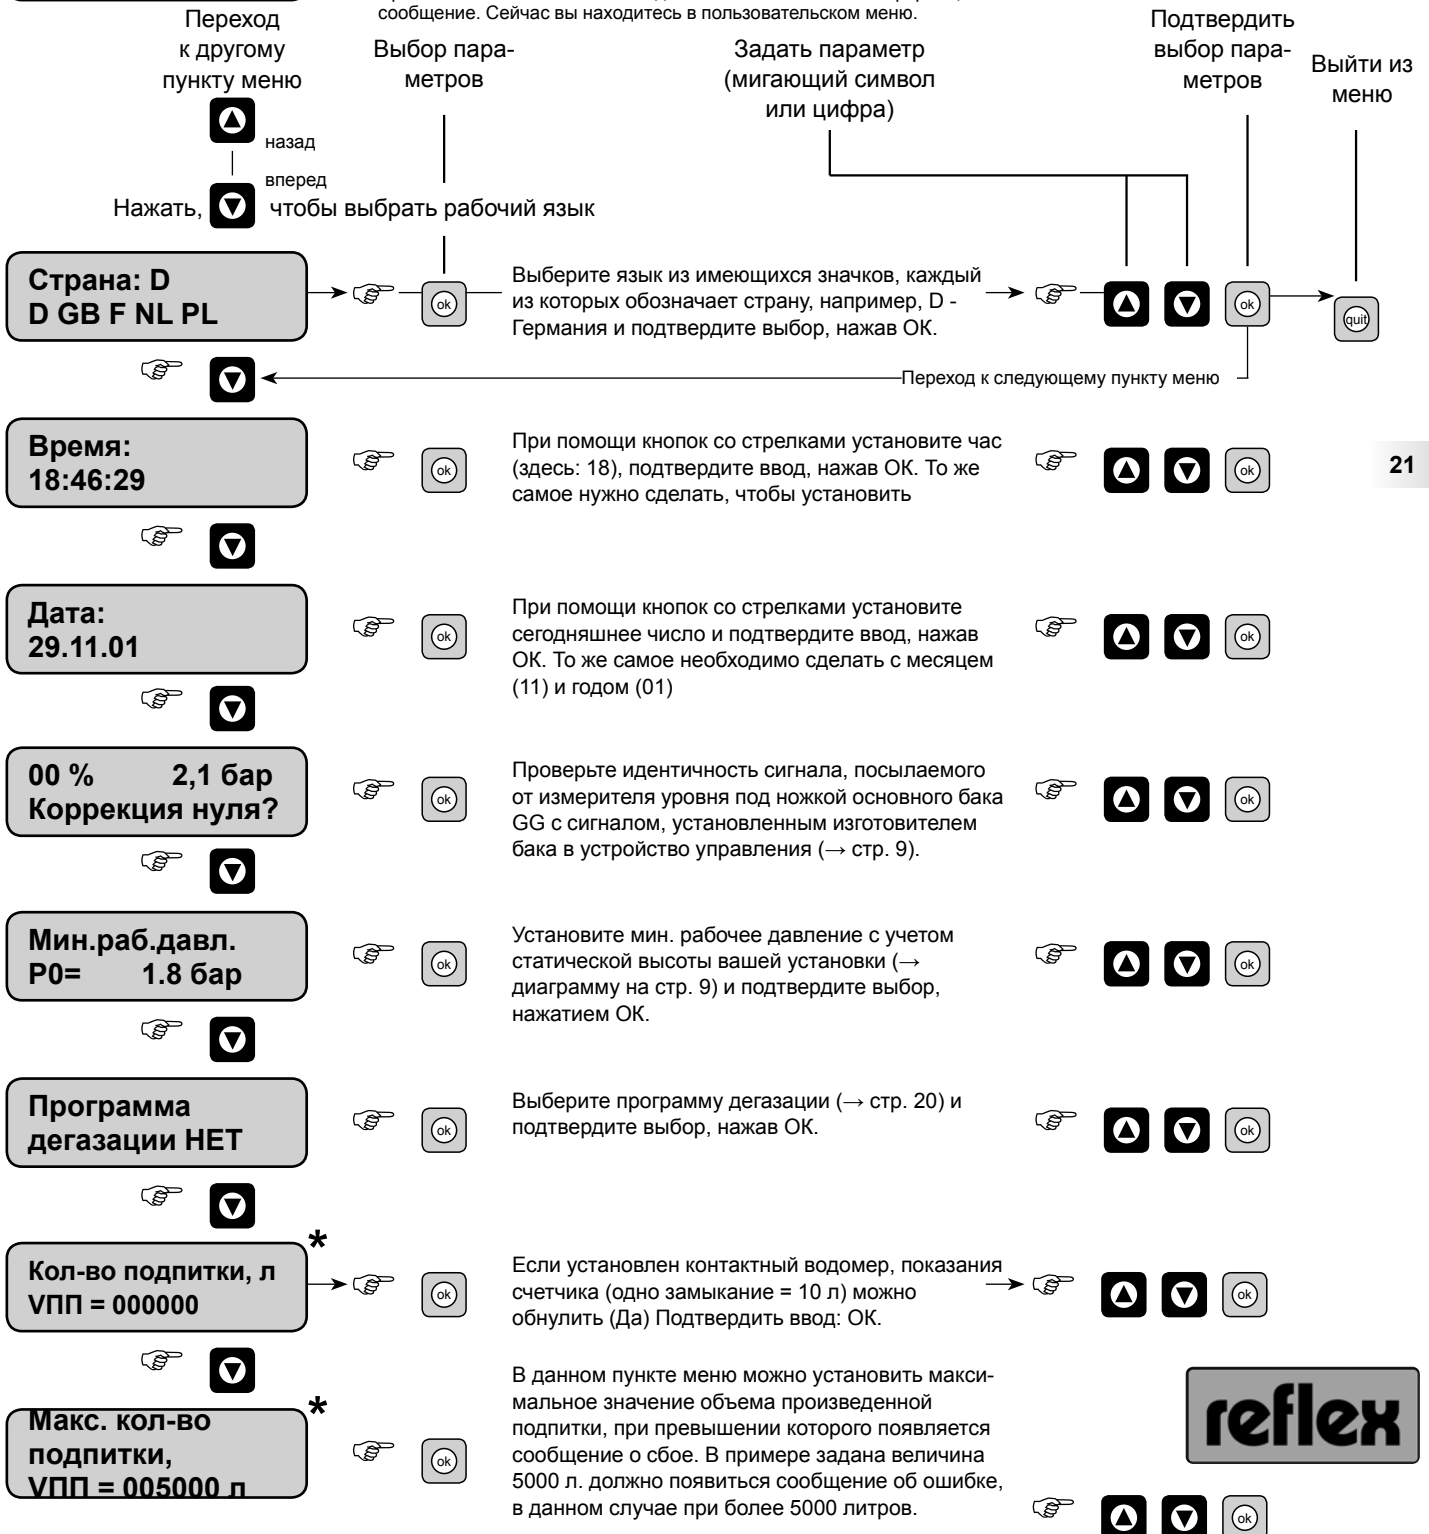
сообщение. Сейчас вы находитесь в пользовательском меню.

Переход к другому пункту меню

Выбор параметров

Задать параметр (мигающий символ или цифра)

Подтвердить выбор параметров

Выйти из меню

назад

вперед

Нажать, чтобы выбрать рабочий язык

Страна: D
D GB F NL PL

ok

Выберите язык из имеющихся значков, каждый из которых обозначает страну, например, D - Германия и подтвердите выбор, нажав ОК.

ok

quit

Переход к следующему пункту меню

Время:
18:46:29

ok

При помощи кнопок со стрелками установите час (здесь: 18), подтвердите ввод, нажав ОК. То же самое нужно сделать, чтобы установить

ok

21

Дата:
29.11.01

ok

При помощи кнопок со стрелками установите сегодняшнее число и подтвердите ввод, нажав ОК. То же самое необходимо сделать с месяцем (11) и годом (01)

ok

00 % 2,1 бар
Коррекция нуля?

ok

Проверьте идентичность сигнала, посылаемого от измерителя уровня под ножкой основного бака GG с сигналом, установленным изготовителем бака в устройство управления (→ стр. 9).

ok

Мин.раб.давл.
P0= 1.8 бар

ok

Установите мин. рабочее давление с учетом статической высоты вашей установки (→ диаграмму на стр. 9) и подтвердите выбор, нажатием ОК.

ok

Программа
дегазации НЕТ

ok

Выберите программу дегазации (→ стр. 20) и подтвердите выбор, нажав ОК.

ok

*

Кол-во подпитки, л
VПП = 000000

ok

Если установлен контактный водомер, показания счетчика (одно замыкание = 10 л) можно обнулить (Да) Подтвердить ввод: ОК.

ok

*

Макс. кол-во
подпитки,
VПП = 005000 л

ok

В данном пункте меню можно установить максимальное значение объема произведенной подпитки, при превышении которого появляется сообщение о сбое. В примере задана величина 5000 л. должно появиться сообщение об ошибке, в данном случае при более 5000 литров.

reflex

ok